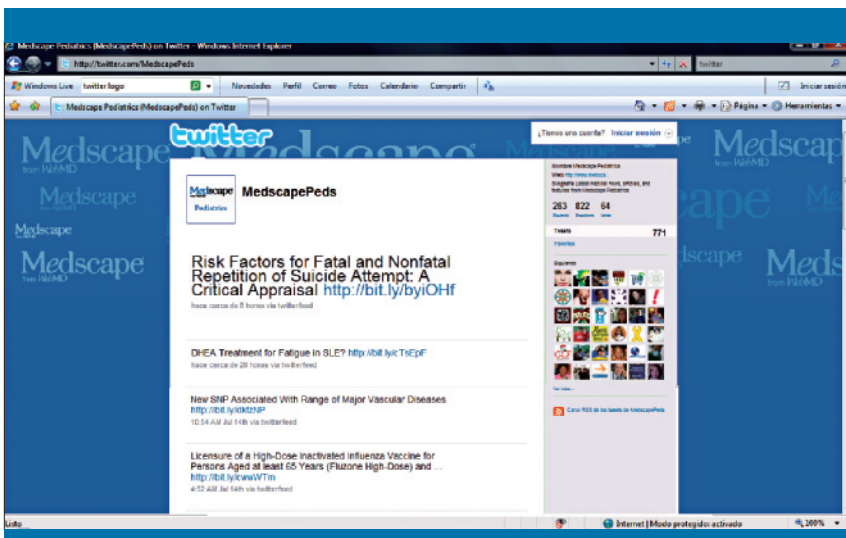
Medscape Pediatrics (MedscapePeds) on Twitter - Windows Internet Explorer

http://twitter.com/MedscapePeds

twitter

Windows Live | twitter logo | Novedades | Perfil | Correo | Fotos | Calendario | Compartir

Iniciar sesión

Medscape Pediatrics (MedscapePeds) on Twitter

Página | Herramientas

twitter

¿Tienes una cuenta? Iniciar sesión

Medscape
from WebMD

Medscape

Medscape

Medscape
from WebMD

Medscape
from WebMD

Medscape Pediatrics

MedscapePeds

Risk Factors for Fatal and Nonfatal Repetition of Suicide Attempt: A Critical Appraisal http://bit.ly/byiOHf

hace cerca de 8 horas via twitterfeed

DHEA Treatment for Fatigue in SLE? http://bit.ly/cTsEpF

hace cerca de 20 horas via twitterfeed

New SNP Associated With Range of Major Vascular Diseases http://bit.ly/dIKtNP

10:54 AM Jul 14th via twitterfeed

Licensure of a High-Dose Inactivated Influenza Vaccine for Persons Aged at least 65 Years (Fluzone High-Dose) and ... http://bit.ly/cwaWTm

4:52 AM Jul 14th via twitterfeed

Nombre Medscape Pediatrics
Web http://www.medsca...
Biografía Latest medical news, articles, and features from Medscape Pediatrics

263 822 64
Siguiendo Seguidores Listas

Tweets 771

Favoritos

Siguiendo

Canal RSS de los tweets de MedscapePeds

Listo

Internet | Modo protegido: activado

100%